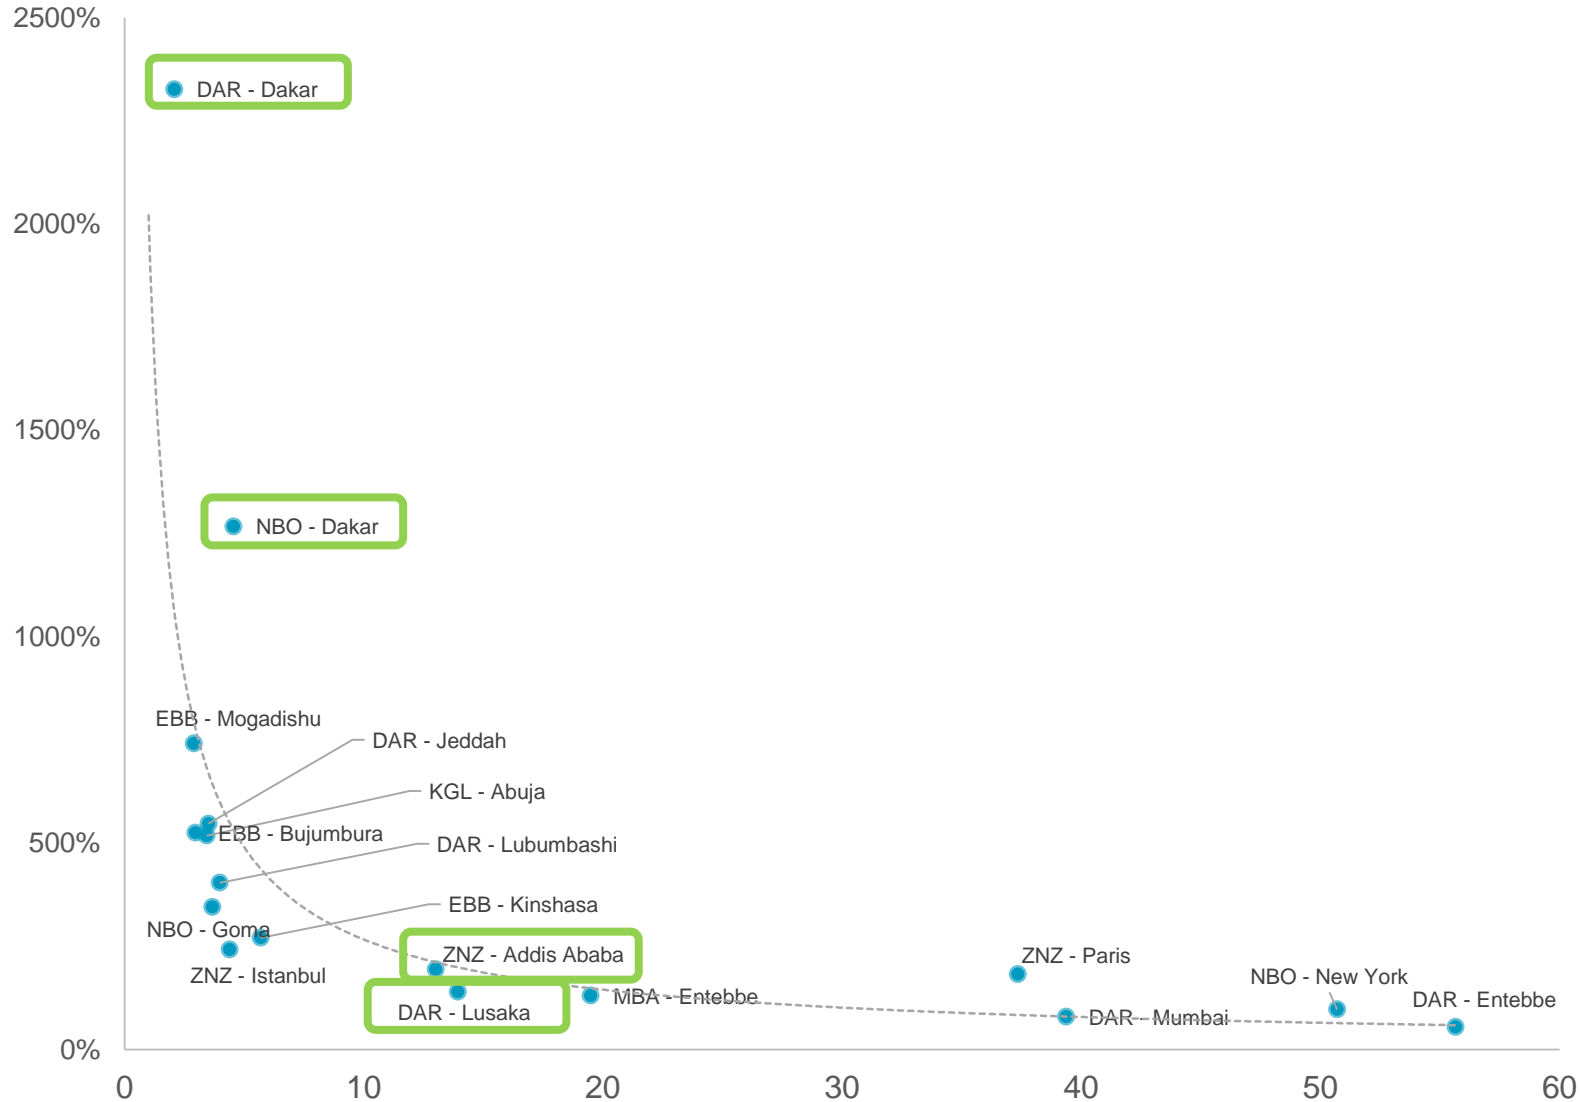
2500%
2000%
1500%
1000%
500%
0%

DAR - Dakar
NBO - Dakar
EBB - Mogadishu
DAR - Jeddah
KGL - Abuja
EBB - Bujumbura
DAR - Lubumbashi
EBB - Kinshasa
NBO - Goma
ZNZ - Istanbul
ZNZ - Addis Ababa
DAR - Lusaka
MBA - Entebbe
ZNZ - Paris
DAR - Mumbai
NBO - New York
DAR - Entebbe

0
10
20
30
40
50
60